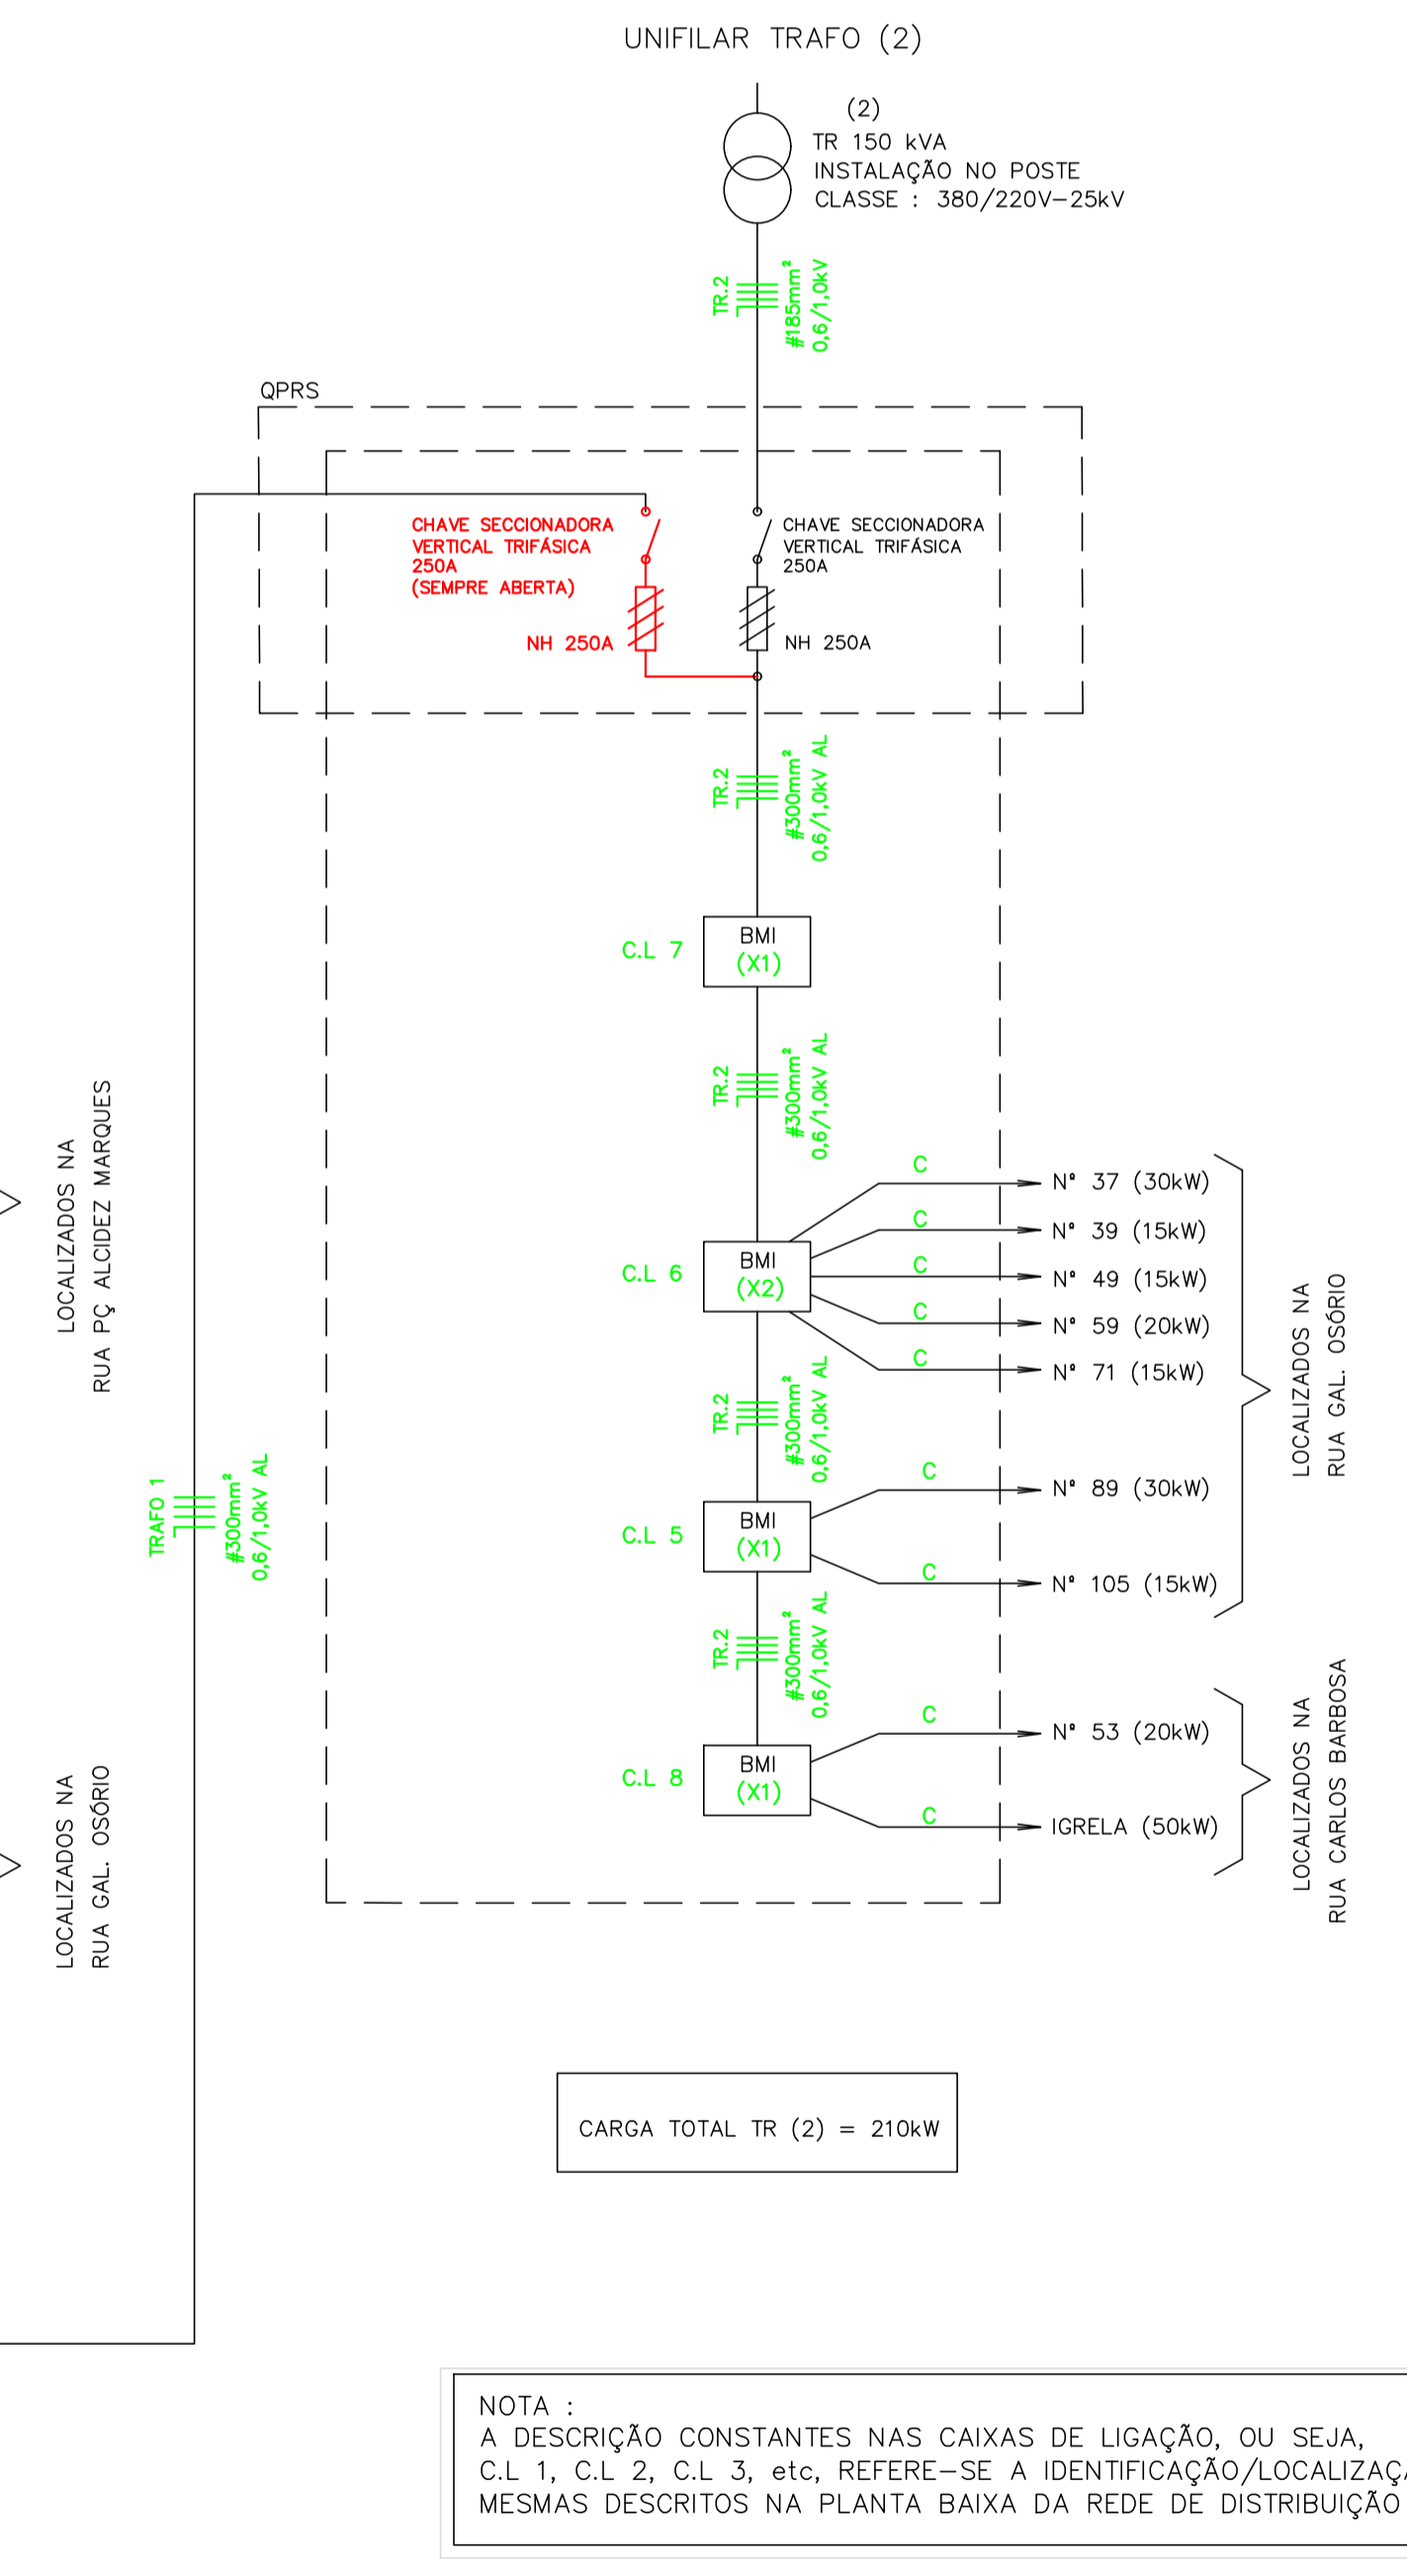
UNIFILAR TRAFO (2)

(2)
TR 150 kVA
INSTALAÇÃO NO POSTE
CLASSE : 380/220V–25kV

TR.2
#185mm²
0,6/1,0kV

QPRS

CHAVE SECCIONADORA
VERTICAL TRIFÁSICA
250A
(SEMPRE ABERTA)

NH 250A

CHAVE SECCIONADORA
VERTICAL TRIFÁSICA
250A

NH 250A

TR.2
#300mm²
0,6/1,0kV AL

C.L 7
BMI
(X1)

TR.2
#300mm²
0,6/1,0kV AL

C.L 6
BMI
(X2)

C
N° 37 (30kW)
C
N° 39 (15kW)
C
N° 49 (15kW)
C
N° 59 (20kW)
C
N° 71 (15kW)

TR.2
#300mm²
0,6/1,0kV AL

C.L 5
BMI
(X1)

C
N° 89 (30kW)
C
N° 105 (15kW)

LOCALIZADOS NA
RUA GAL. OSÓRIO

TR.2
#300mm²
0,6/1,0kV AL

C.L 8
BMI
(X1)

C
N° 53 (20kW)
C
IGRELA (50kW)

LOCALIZADOS NA
RUA CARLOS BARBOSA

LOCALIZADOS NA
RUA PÇ ALCIDEZ MARQUES

TRAFO 1
#300mm²
0,6/1,0kV AL

LOCALIZADOS NA
RUA GAL. OSÓRIO

CARGA TOTAL TR (2) = 210kW

NOTA :
A DESCRIÇÃO CONSTANTES NAS CAIXAS DE LIGAÇÃO, OU SEJA, C.L 1, C.L 2, C.L 3, etc, REFERE–SE A IDENTIFICAÇÃO/LOCALIZAÇ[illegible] MESMAS DESCRITOS NA PLANTA BAIXA DA REDE DE DISTRIBUIÇÃO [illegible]